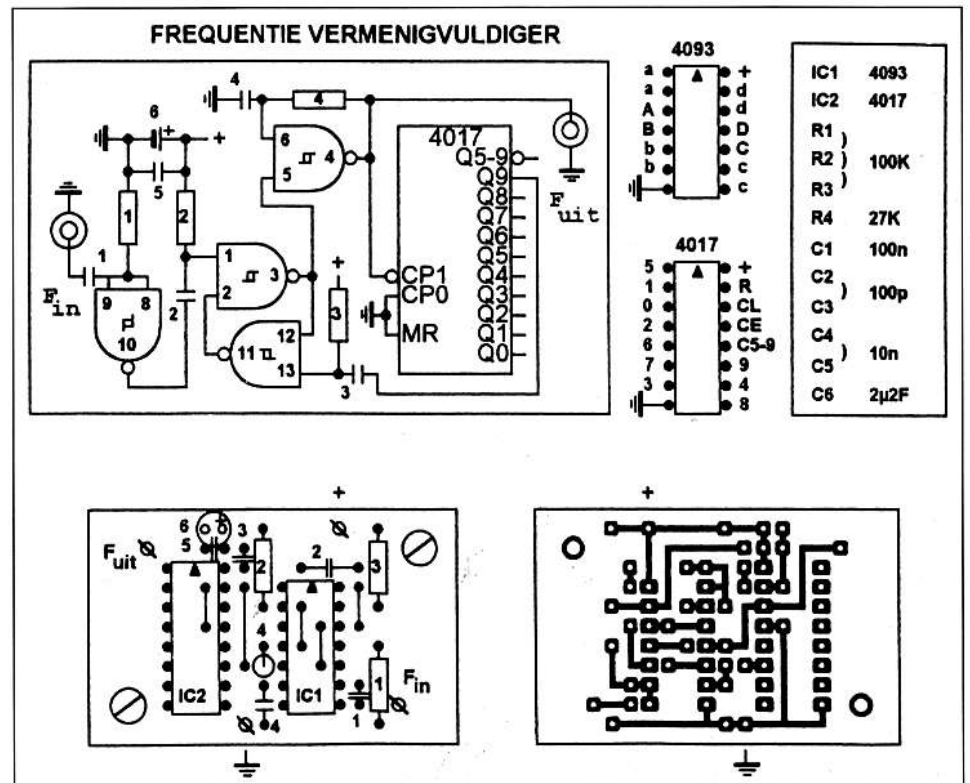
FREQUENTIE VERMENIGVULDIGER

4
4
6
+
5
1
2
6
5
4
4017
Q5-9
Q9
Q8
Q7
Q6
Q5
Q4
Q3
Q2
Q1
Q0
$F_{uit}$
1
$F_{in}$
9
8
10
1
3
2
2
11
12
13
+
3
3
CP1
CP0
MR

4093
a
a
A
B
b
b
+
d
d
D
C
c
c

4017
5
1
0
2
6
7
3
+
R
CL
CE
C5-9
9
4
8

| | |
|---|---|
| IC1 | 4093 |
| IC2 | 4017 |
| R1, R2, R3 | 100K |
| R4 | 27K |
| C1 | 100n |
| C2, C3 | 100p |
| C4, C5 | 10n |
| C6 | 2µ2F |

+
6
5
3
$F_{uit}$
2
2
3
4
IC2
IC1
1
$F_{in}$
4
1

+